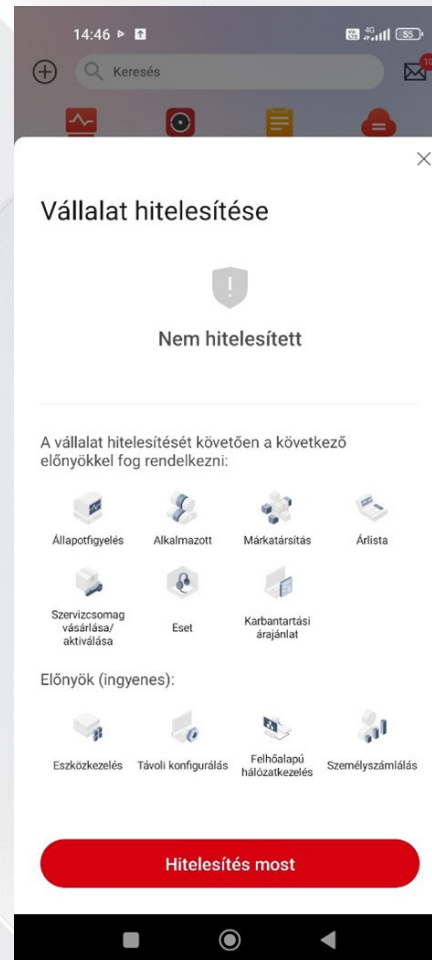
14:46

55

Keresés

10

Vállalat hitelesítése

Nem hitelesített

A vállalat hitelesítését követően a következő előnyökkel fog rendelkezni:

Állapotfigyelés

Alkalmazott

Márkatársítás

Árlista

Szervizcsomag vásárlása/ aktiválása

Eset

Karbantartási árajánlat

Előnyök (ingyenes):

Eszközkezelés

Távoli konfigurálás

Felhőalapú hálózatkezelés

Személyszámlálás

Hitelesítés most